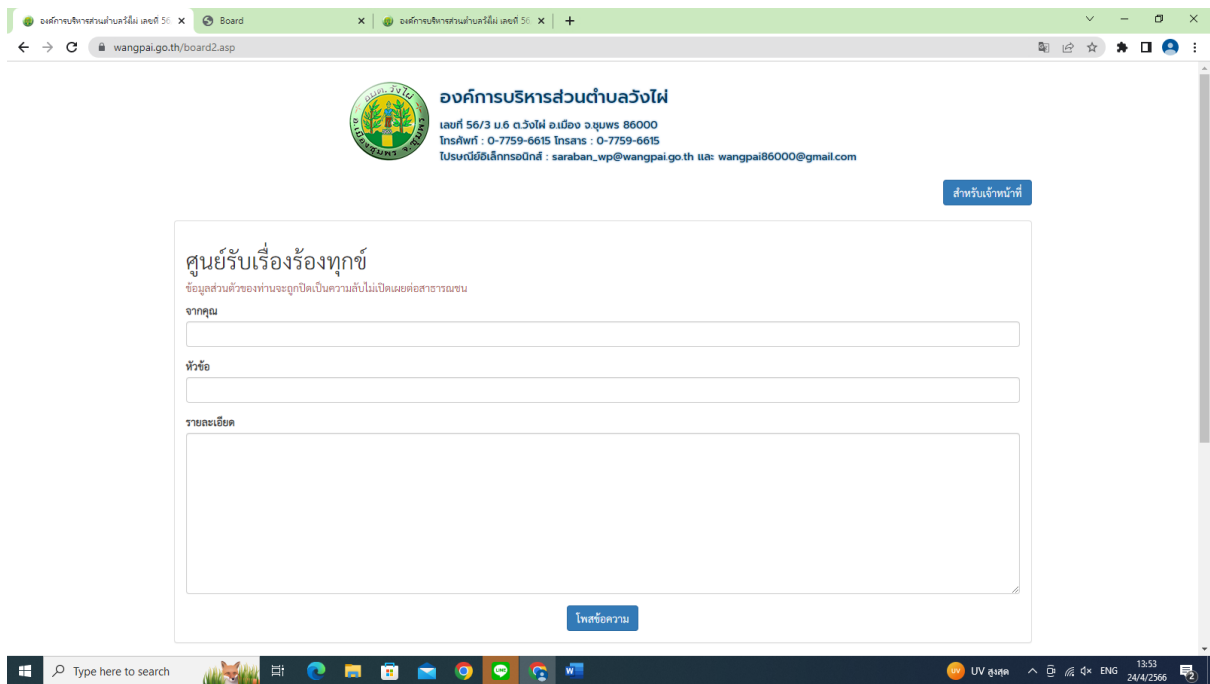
องค์การบริหารส่วนตำบลวังไผ่ เลขที่ 56 ×
Board ×
องค์การบริหารส่วนตำบลวังไผ่ เลขที่ 56 ×
+

wangpai.go.th/board2.asp

อบต.วังไผ่ อ.เมืองชุมพร จ.ชุมพร

องค์การบริหารส่วนตำบลวังไผ่
เลขที่ 56/3 ม.6 ต.วังไผ่ อ.เมือง จ.ชุมพร 86000
โทรศัพท์ : 0-7759-6615 โทรสาร : 0-7759-6615
ไปรษณีย์อิเล็กทรอนิกส์ : saraban_wp@wangpai.go.th และ wangpai86000@gmail.com

สำหรับเจ้าหน้าที่

ศูนย์รับเรื่องร้องทุกข์
ข้อมูลส่วนตัวของท่านจะถูกปิดเป็นความลับไม่เปิดเผยต่อสาธารณชน

จากคุณ

หัวข้อ

รายละเอียด

โพสข้อความ

Type here to search
UV สูงสุด
ENG
13:53
24/4/2566
2